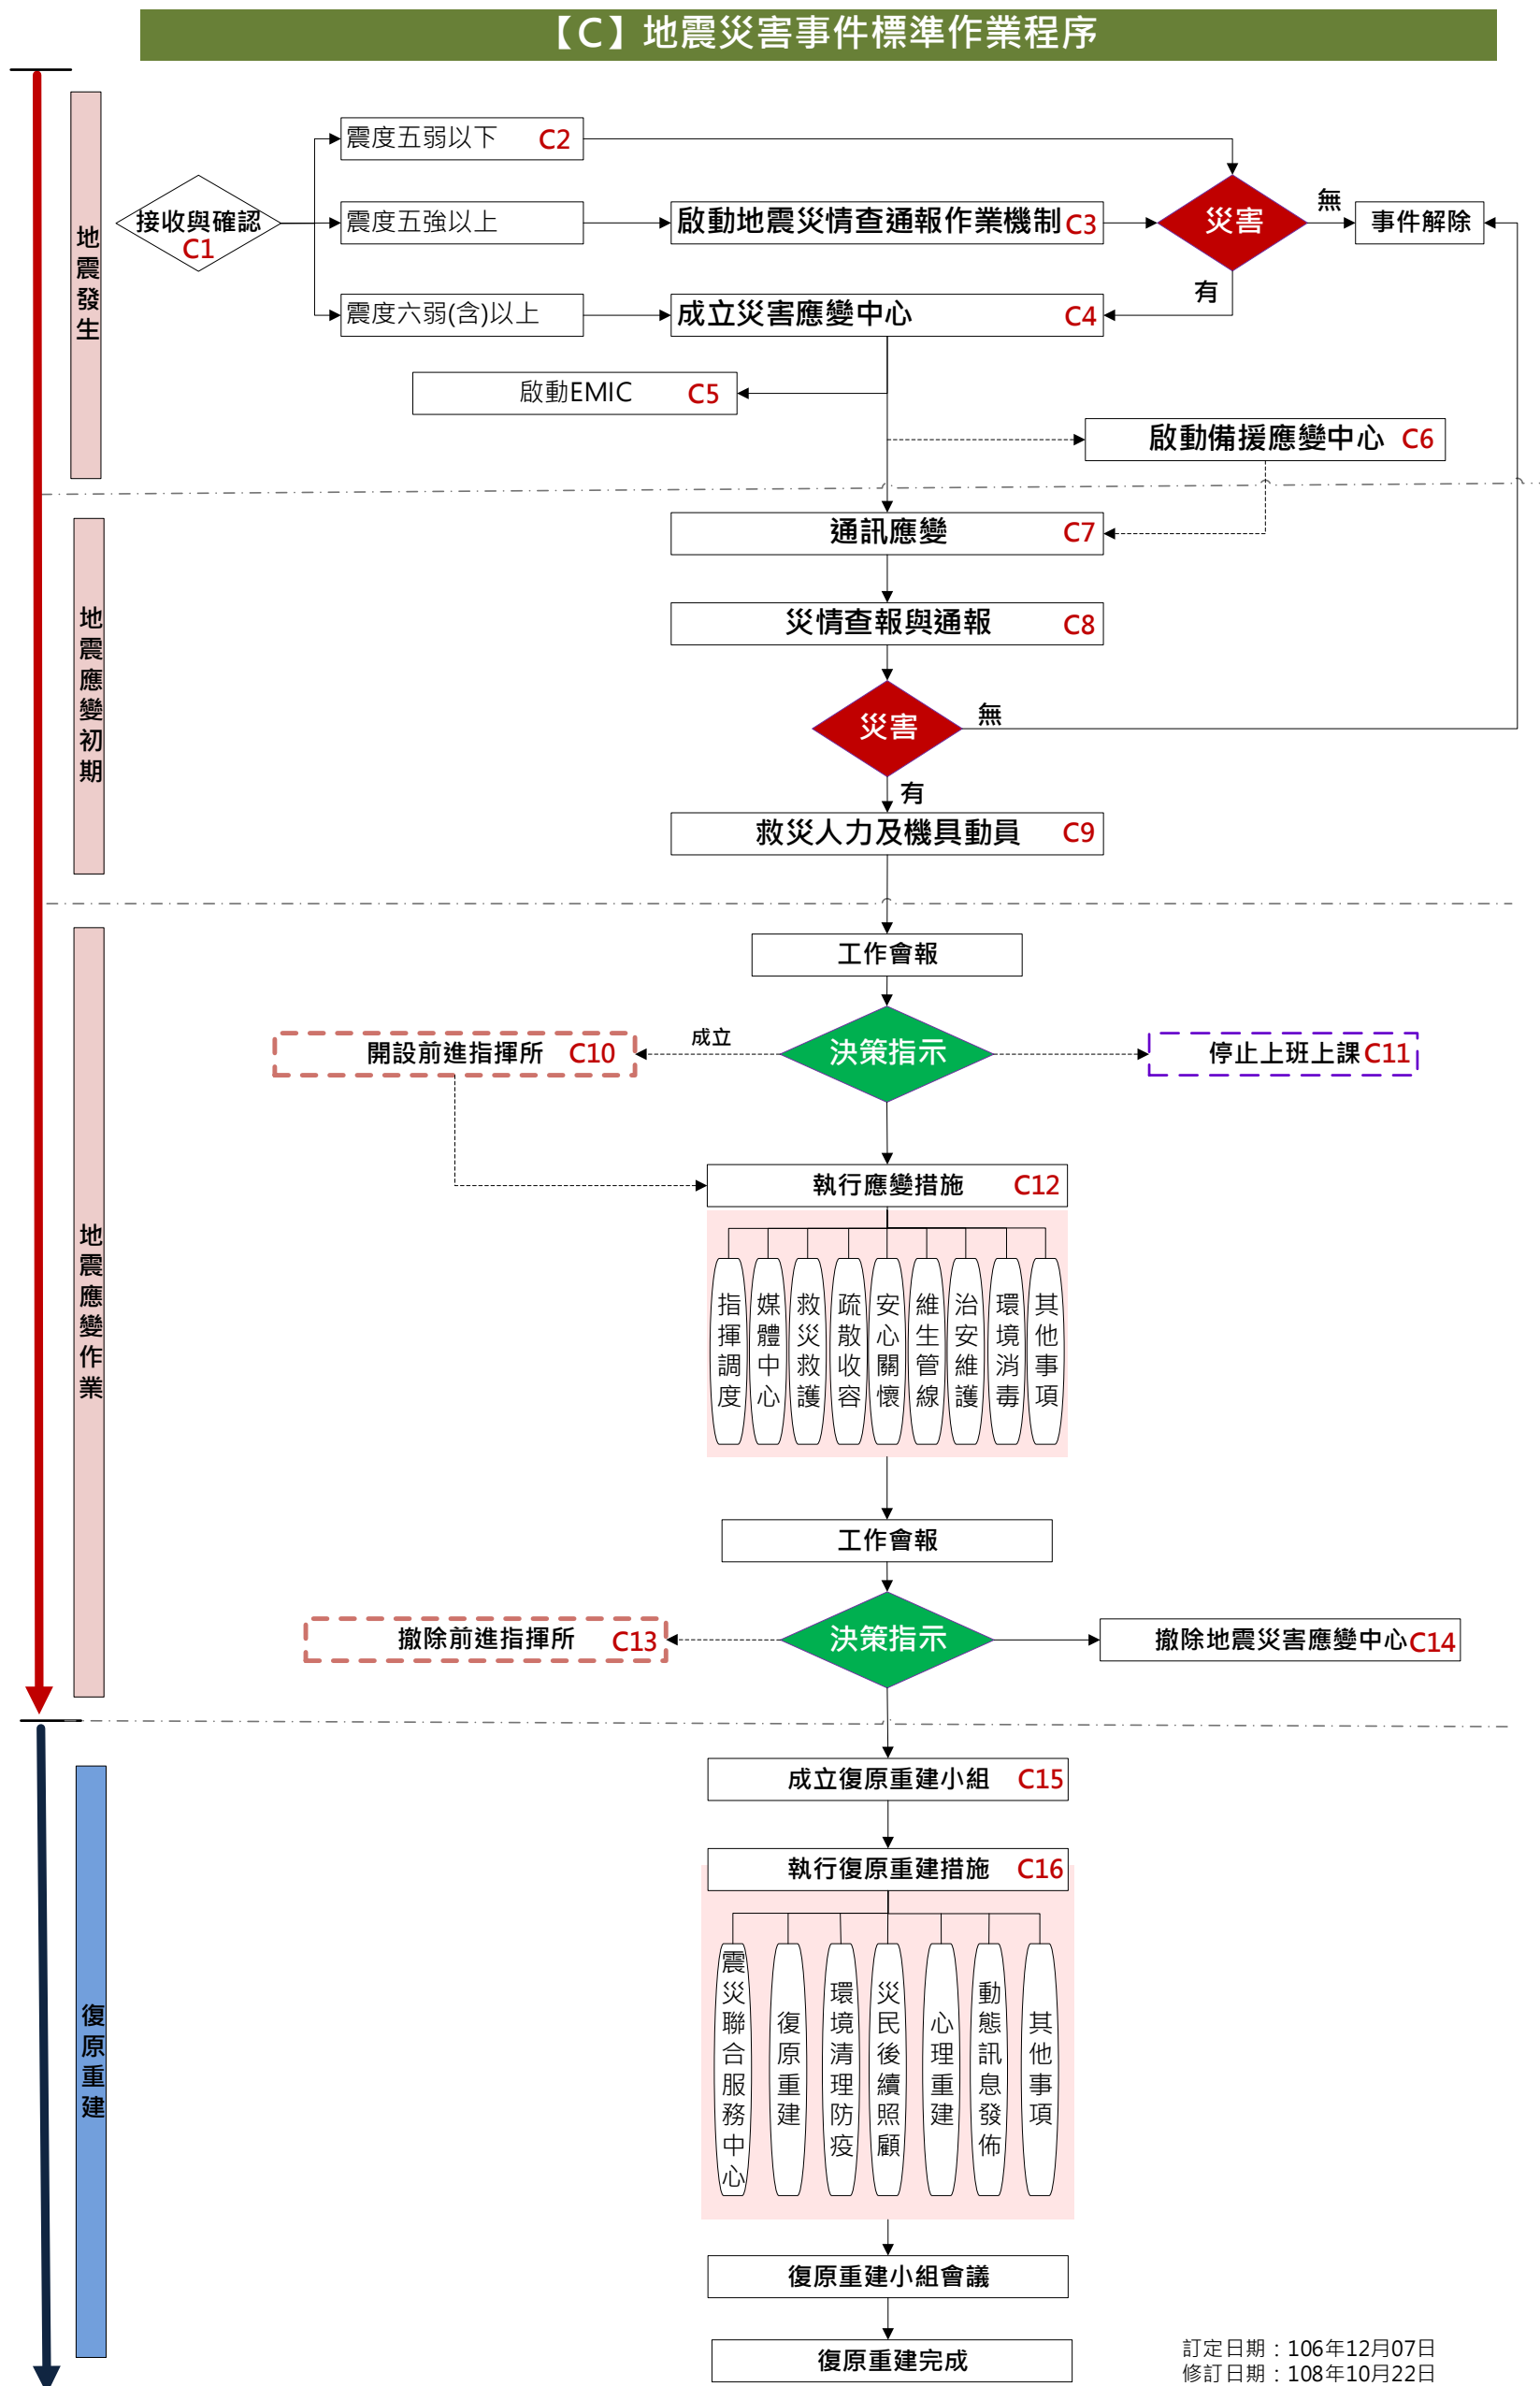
【C】地震災害事件標準作業程序

地震發生

接收與確認 C1

震度五弱以下 C2

震度五強以上

震度六弱(含)以上

啟動地震災情查通報作業機制 C3

災害

無

事件解除

有

成立災害應變中心 C4

啟動EMIC C5

啟動備援應變中心 C6

地震應變初期

通訊應變 C7

災情查報與通報 C8

災害

無

有

救災人力及機具動員 C9

地震應變作業

工作會報

成立

開設前進指揮所 C10

決策指示

停止上班上課 C11

執行應變措施 C12

指揮調度

媒體中心

救災救護

疏散收容

安心關懷

維生管線

治安維護

環境消毒

其他事項

工作會報

撤除前進指揮所 C13

決策指示

撤除地震災害應變中心 C14

復原重建

成立復原重建小組 C15

執行復原重建措施 C16

震災聯合服務中心

復原重建

環境清理防疫

災民後續照顧

心理重建

動態訊息發佈

其他事項

復原重建小組會議

復原重建完成

訂定日期：106年12月07日
修訂日期：108年10月22日